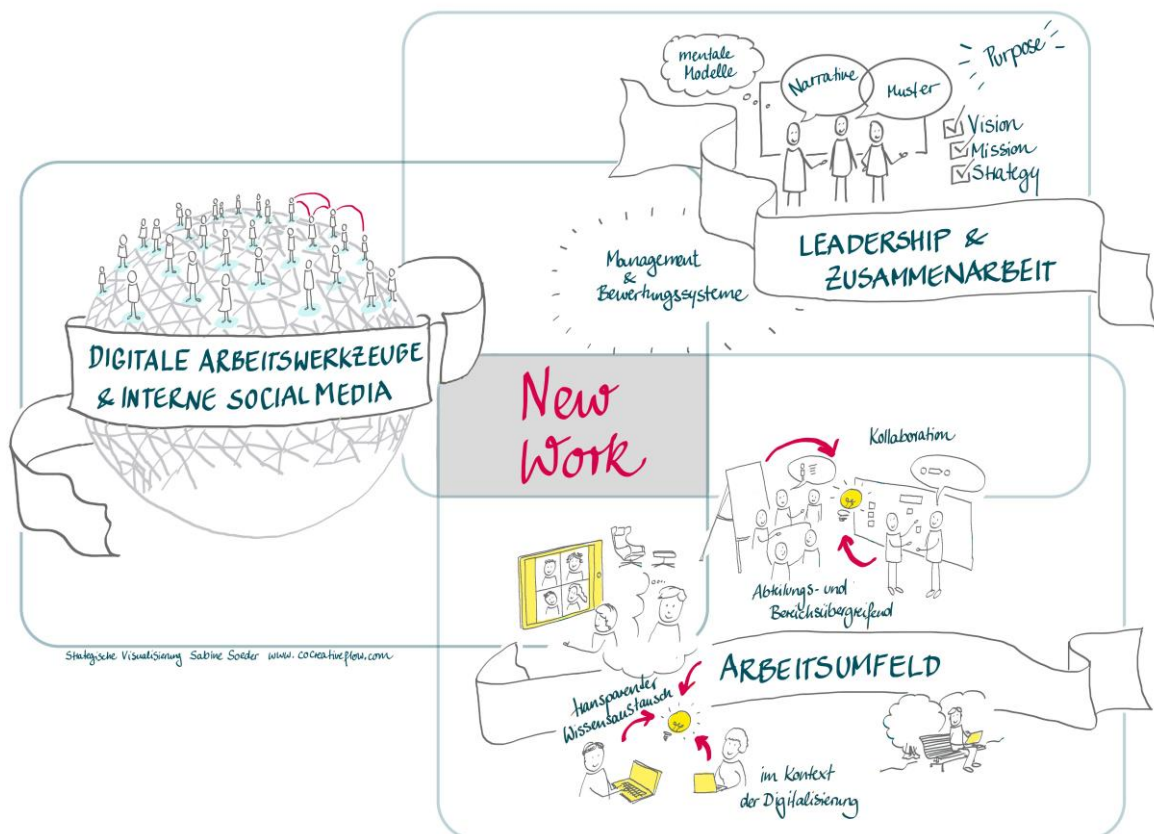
mentale Modelle

Narrative

Muster

Purpose

Vision
Mission
Strategy

LEADERSHIP & ZUSAMMENARBEIT

Management & Bewertungssysteme

DIGITALE ARBEITSWERKZEUGE & INTERNE SOCIAL MEDIA

New Work

Kollaboration

Abteilungs- und Bereichsübergreifend

ARBEITSUMFELD

Transparenter Wissensaustausch

im Kontext der Digitalisierung

Strategische Visualisierung Sabine Soeder www.cocreativeflow.com